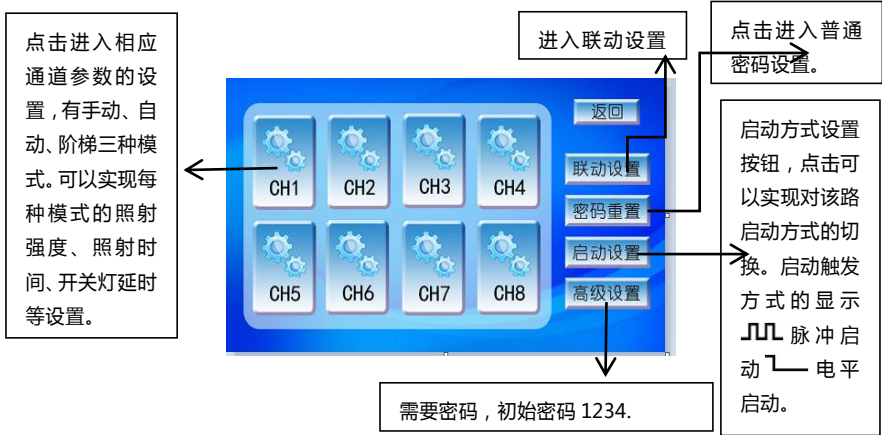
点击进入相应通道参数的设置，有手动、自动、阶梯三种模式。可以实现每种模式的照射强度、照射时间、开关灯延时等设置。

进入联动设置

点击进入普通密码设置。

返回

CH1 CH2 CH3 CH4

CH5 CH6 CH7 CH8

联动设置

密码重置

启动设置

高级设置

启动方式设置按钮，点击可以实现对该路启动方式的切换。启动触发方式的显示 ⎍⎍ 脉冲启动 ⎿ 电平启动。

需要密码，初始密码 1234.